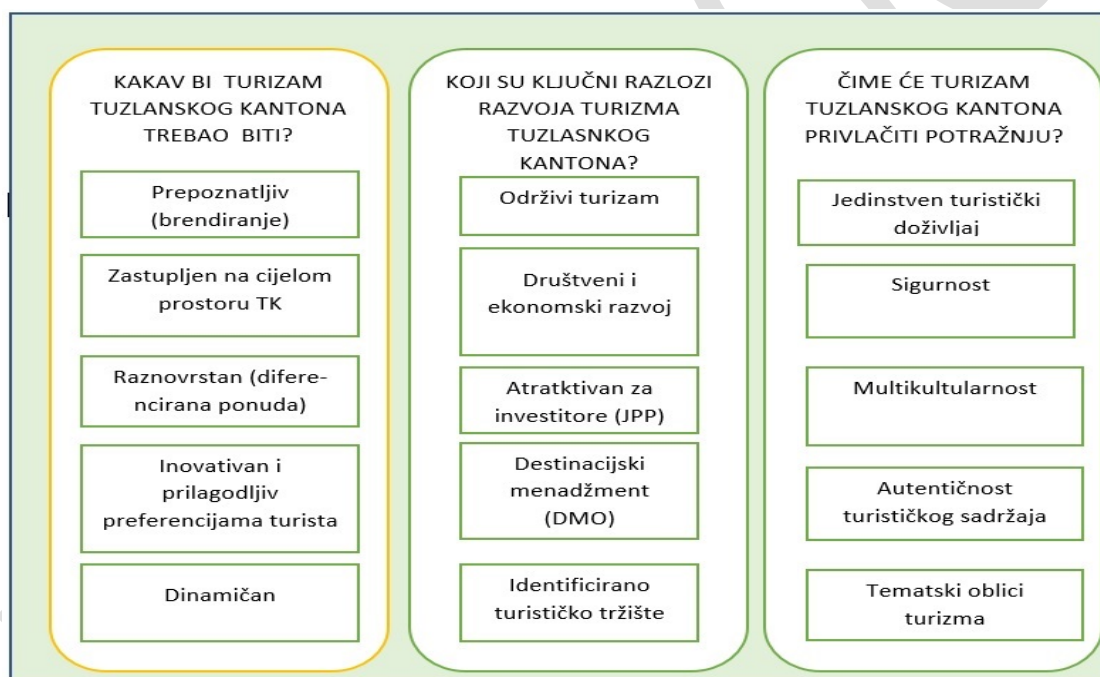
KAKAV BI TURIZAM TUZLANSKOG KANTONA TREBAO BITI?

Prepoznatljiv (brendiranje)

Zastupljen na cijelom prostoru TK

Raznovrstan (diferencirana ponuda)

Inovativan i prilagodljiv preferencijama turista

Dinamičan

KOJI SU KLJUČNI RAZLOZI RAZVOJA TURIZMA TUZLASNKOG KANTONA?

Održivi turizam

Društveni i ekonomski razvoj

Atratktivan za investitore (JPP)

Destinacijski menadžment (DMO)

Identificirano turističko tržište

ČIME ĆE TURIZAM TUZLANSKOG KANTONA PRIVLAČITI POTRAŽNJU?

Jedinstven turistički doživljaj

Sigurnost

Multikultularnost

Autentičnost turističkog sadržaja

Tematski oblici turizma